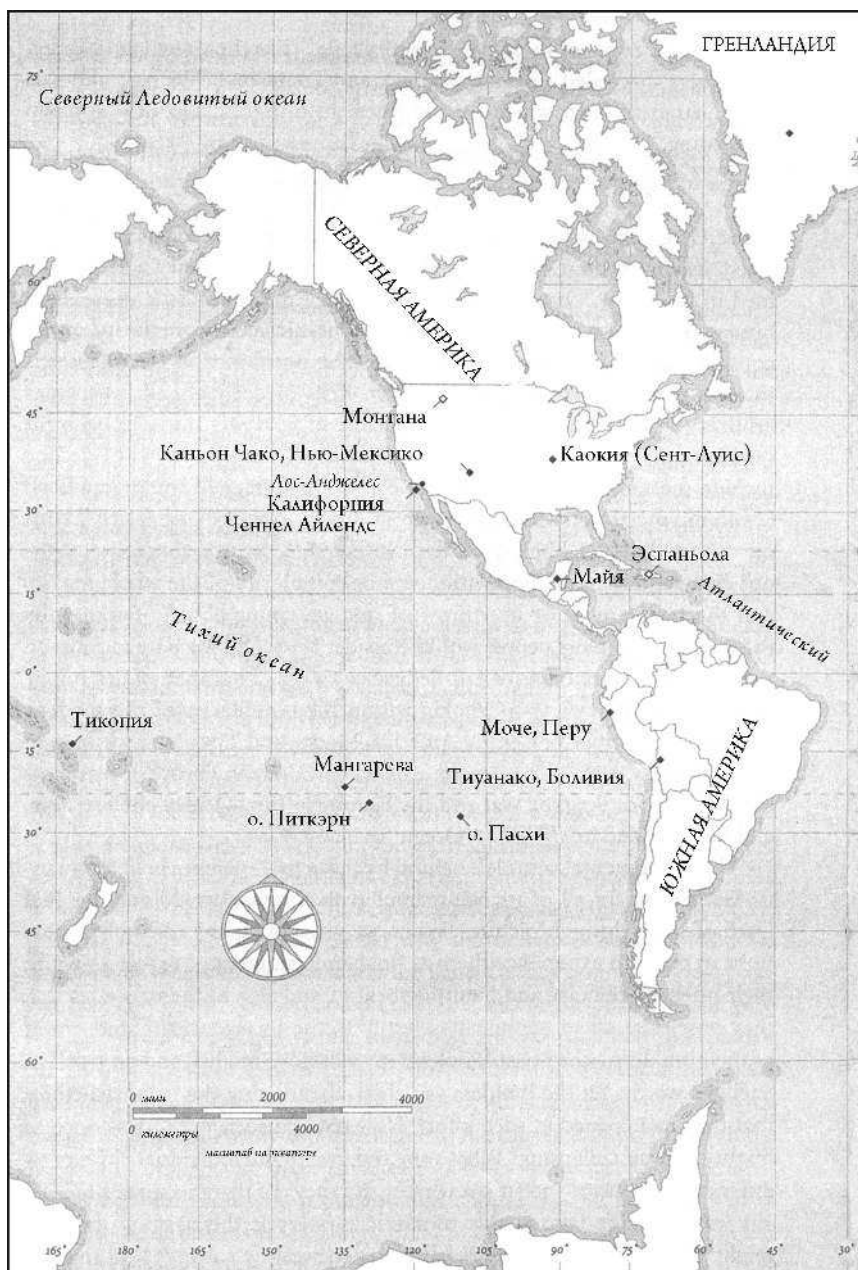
ГРЕНЛАНДИЯ

75°

Северный Ледовитый океан

СЕВЕРНАЯ АМЕРИКА

60°

45°

Монтана

Каньон Чако, Нью-Мексико

Каокия (Сент-Луис)

Лос-Анджелес

Калифорния

Ченнел Айлендс

30°

Эспаньола

Майя

15°

Атлантический

Тихий океан

0°

Тикопия

Моче, Перу

15°

ЮЖНАЯ АМЕРИКА

Мангарева

Тиуанако, Боливия

о. Питкэрн

30°

о. Пасхи

45°

60°

0 мили 2000 4000

0 километры 4000

масштаб на экваторе

165° 180° 165° 150° 135° 120° 105° 90° 75° 60° 45° 30°